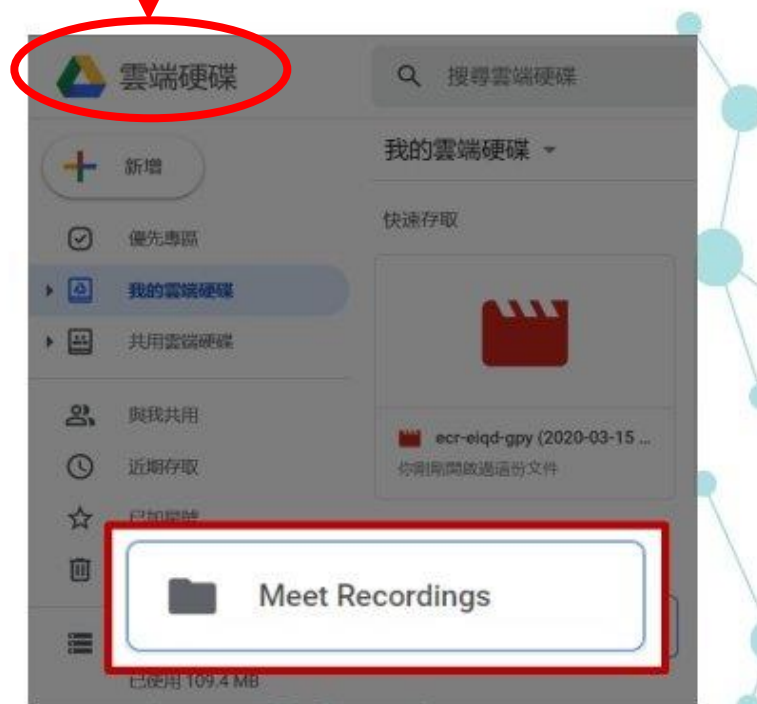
雲端硬碟

搜尋雲端硬碟

新增

我的雲端硬碟

快速存取

優先專區

我的雲端硬碟

共用雲端硬碟

與我共用

近期存取

已加星號

ecr-eiqd-gpy (2020-03-15 ...

你剛剛開啟過這份文件

Meet Recordings

已使用 109.4 MB